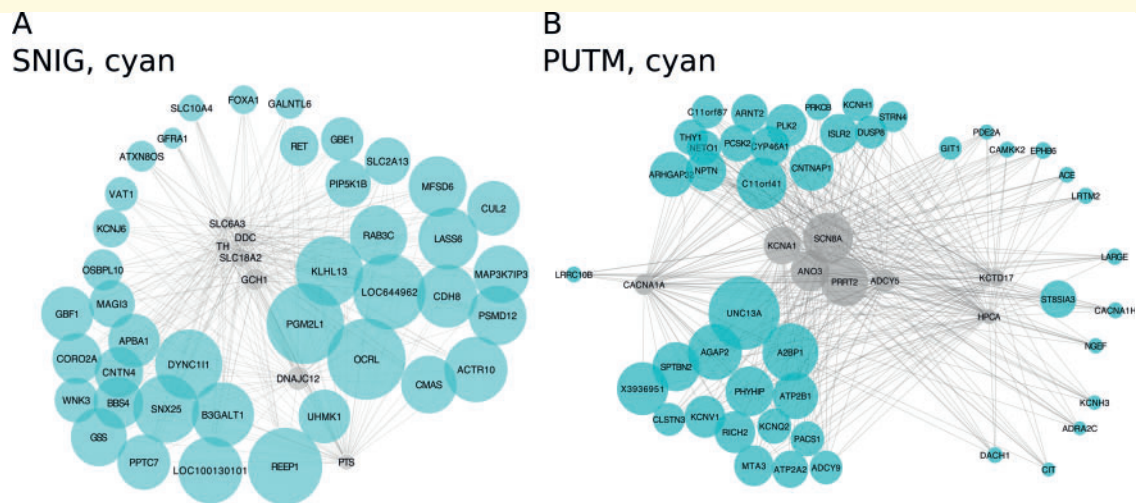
A
SNIG, cyan

SLC10A4 FOXA1 GALNTL6
GFRA1 RET GBE1
ATXN8OS SLC2A13
VAT1 PIP5K1B MFSD6 CUL2
SLC6A3 DDC
KCNJ6 TH RAB3C LASS6
SLC18A2
OSBPL10 GCH1 KLHL13 MAP3K7IP3
LOC644962 CDH8
GBF1 MAGI3
PGM2L1 PSMD12
APBA1
CORO2A CNTN4 DYNC1I1 OCRL ACTR10
DNAJC12
WNK3 BBS4 SNX25 B3GALT1 CMAS
UHMK1
GSS
PPTC7 LOC100130101 REEP1 PTS

B
PUTM, cyan

C11orf87 ARNT2 PRKCB KCNH1 STRN4
THY1 NETO1 PCSK2 PLK2 ISLR2 DUSP6 PDE2A
NPTN CYP46A1 GIT1 CAMKK2 EPHB6
ARHGAP20 C11orf41 CNTNAP1 ACE
LRTM2
KCNA1 SCN8A
ANO3 LARGE
LRRC10B CACNA1A PRRT2 ADCY5 KCTD17
UNC13A ST8SIA3 CACNA1H
HPCA
SPTBN2 AGAP2 A2BP1 NGEF
X3936951 PHYHIP ATP2B1
KCNH3
CLSTN3 KCNV1 RICH2 KCNQ2 PACS1 ADRA2C
DACH1
MTA3 ATP2A2 ADCY9 CIT